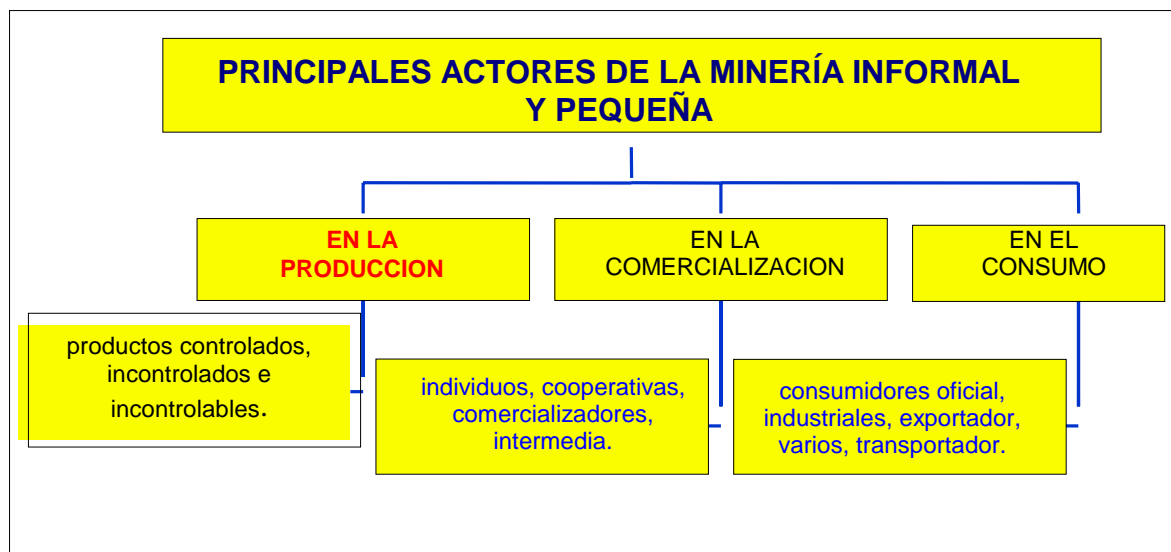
PRINCIPALES ACTORES DE LA MINERÍA INFORMAL Y PEQUEÑA

EN LA PRODUCCION

EN LA COMERCIALIZACION

EN EL CONSUMO

productos controlados, incontrolados e incontrolables.

individuos, cooperativas, comercializadores, intermedia.

consumidores oficial, industriales, exportador, varios, transportador.